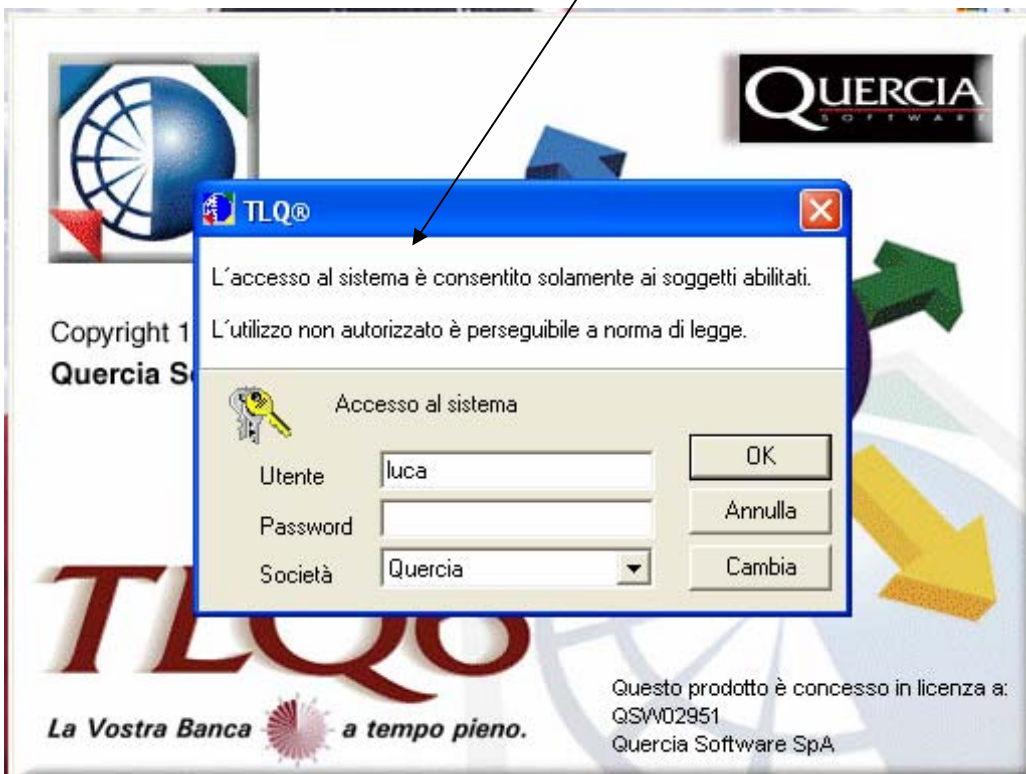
QUERCIA
SOFTWARE

TLQ®

L´accesso al sistema è consentito solamente ai soggetti abilitati.

L´utilizzo non autorizzato è perseguibile a norma di legge.

Accesso al sistema

Utente luca

Password

Società Quercia

OK

Annulla

Cambia

Copyright 1

Quercia S

TLQ6

La Vostra Banca a tempo pieno.

Questo prodotto è concesso in licenza a:
QSW02951
Quercia Software SpA